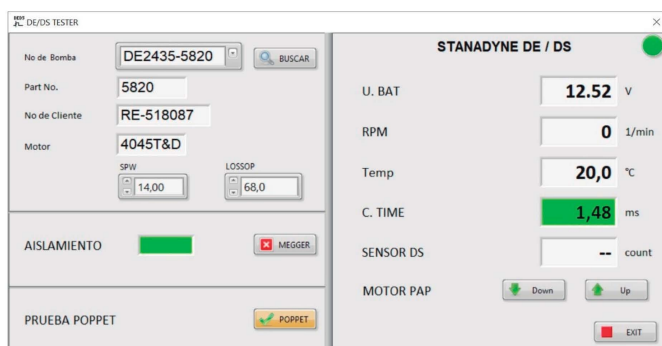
DE/DS TESTER

No de Bomba DE2435-5820 BUSCAR

Part No. 5820

No de Cliente RE-518087

Motor 4045T&D

SPW 14,00

LOSSOP 68,0

AISLAMIENTO MEGGER

PRUEBA POPPET POPPET

STANADYNE DE / DS

U. BAT 12.52 V

RPM 0 1/min

Temp 20,0 °C

C. TIME 1,48 ms

SENSOR DS -- count

MOTOR PAP Down Up

EXIT